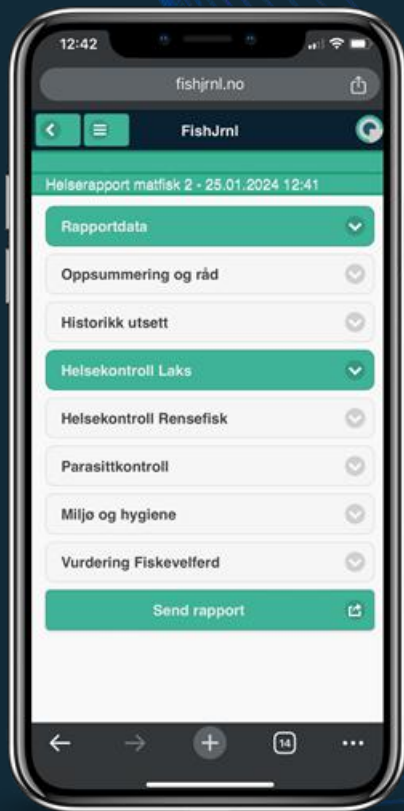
12:42

fishjrnl.no

FishJrnl

Helserapport matfisk 2 - 25.01.2024 12:41

Rapportdata

Oppsummering og råd

Historikk utsett

Helsekontroll Laks

Helsekontroll Rensefisk

Parasittkontroll

Miljø og hygiene

Vurdering Fiskevelferd

Send rapport

14